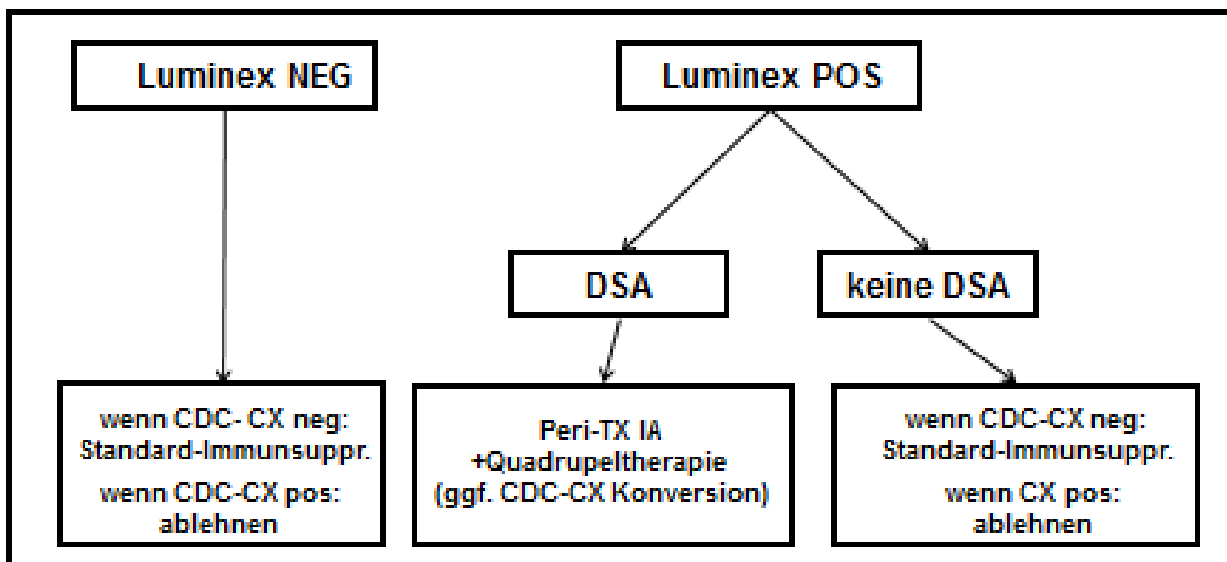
Luminex NEG

Luminex POS

DSA

keine DSA

wenn CDC- CX neg: Standard-Immunsuppr.
wenn CDC-CX pos: ablehnen

Peri-TX IA +Quadrupeltherapie (ggf. CDC-CX Konversion)

wenn CDC-CX neg: Standard-Immunsuppr.
wenn CX pos: ablehnen